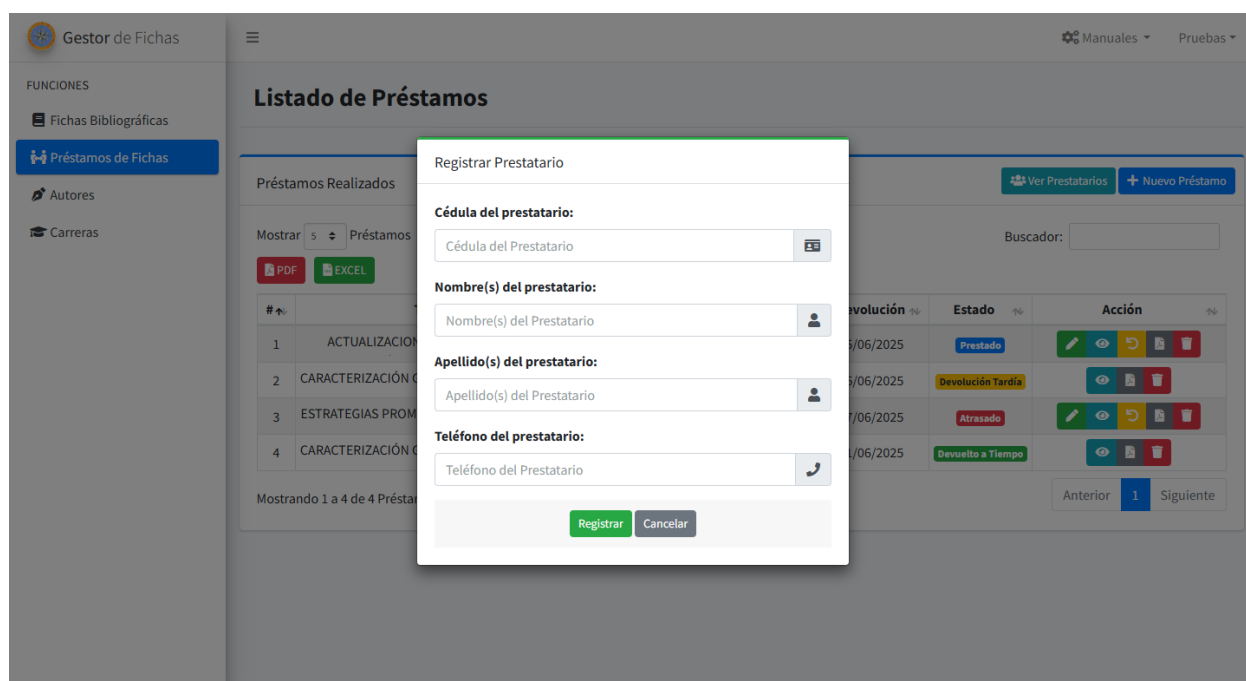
Gestor de Fichas

FUNCIONES
Fichas Bibliográficas
Préstamos de Fichas
Autores
Carreras

Manuales
Pruebas

Listado de Préstamos

Préstamos Realizados
Ver Prestatarios
Nuevo Préstamo

Mostrar 5 Préstamos
Buscador:

PDF
EXCEL

| # | T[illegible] | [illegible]evolución | Estado | Acción |
|---|---|---|---|---|
| 1 | ACTUALIZACION | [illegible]5/06/2025 | Prestado | |
| 2 | CARACTERIZACIÓN ( | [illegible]5/06/2025 | Devolución Tardía | |
| 3 | ESTRATEGIAS PROM | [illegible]7/06/2025 | Atrasado | |
| 4 | CARACTERIZACIÓN ( | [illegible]1/06/2025 | Devuelto a Tiempo | |

Mostrando 1 a 4 de 4 Préstar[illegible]
Anterior 1 Siguiente

Registrar Prestatario

Cédula del prestatario:
Cédula del Prestatario

Nombre(s) del prestatario:
Nombre(s) del Prestatario

Apellido(s) del prestatario:
Apellido(s) del Prestatario

Teléfono del prestatario:
Teléfono del Prestatario

Registrar
Cancelar